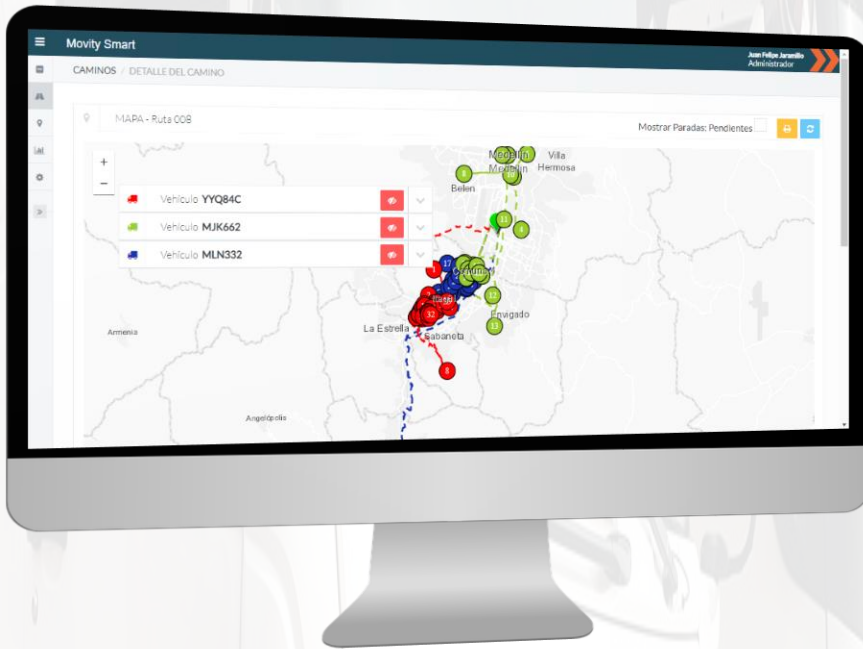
Movity Smart

Juan Felipe Jaramillo
Administrador

CAMINOS / DETALLE DEL CAMINO

MAPA - Ruta 008

Mostrar Paradas: Pendientes

+
−

Vehiculo YYQ84C
Vehiculo MJK662
Vehiculo MLN332

Medellín
Medellín
Villa Hermosa
Belen
Envigado
La Estrella
Sabaneta
Armenia
Angelópolis
Itagüí

8
11
4
17
12
13
32
8
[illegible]